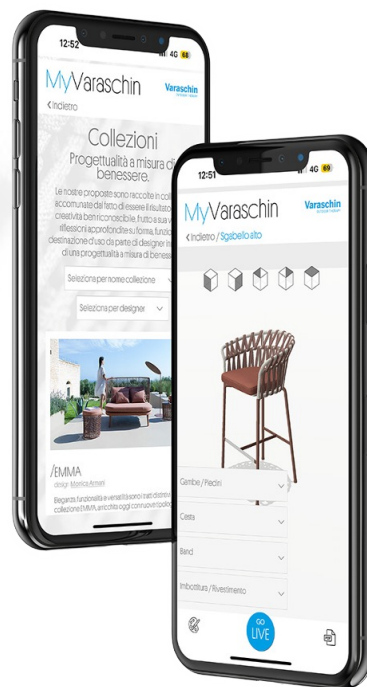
12:52

4G 68

MyVaraschin

Varaschin

< Indietro

Collezioni

Progettualità a misura di benessere.

Le nostre proposte sono raccolte in coll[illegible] accomunate dal fatto di essere il risultato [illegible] creatività ben riconoscibile, frutto e sa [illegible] riflessioni approfondite su forma, funzio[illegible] destinazione d'uso da parte di designer in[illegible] di una progettualità a misura di benesse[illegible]

Seleziona per nome collezione

Seleziona per designer

/EMMA

design Monica Armani

Eleganza, funzionalità e versatilità sono i tratti distintivi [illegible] collezione EMMA, arricchita oggi con nuovi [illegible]

12:51

4G 69

MyVaraschin

Varaschin

< Indietro / Sgabello alto

Gambe / Piedini

Cesta

Band

Imbottitura / Rivestimento

GO LIVE